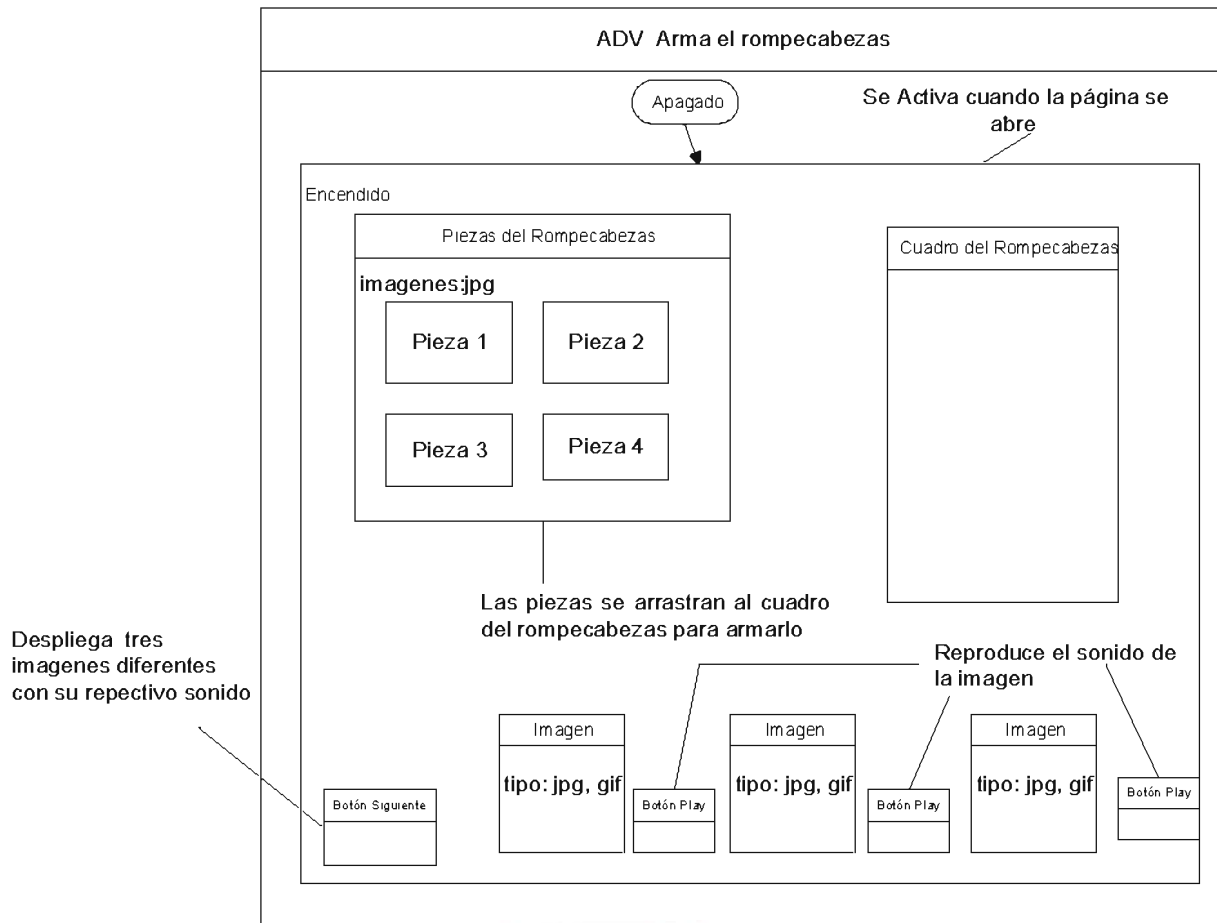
ADV Arma el rompecabezas

Apagado

Se Activa cuando la página se abre

Encendido

Piezas del Rompecabezas

imagenes:jpg

Pieza 1

Pieza 2

Pieza 3

Pieza 4

Cuadro del Rompecabezas

Las piezas se arrastran al cuadro del rompecabezas para armarlo

Despliega tres imagenes diferentes con su repectivo sonido

Reproduce el sonido de la imagen

Imagen

tipo: jpg, gif

Imagen

tipo: jpg, gif

Imagen

tipo: jpg, gif

Botón Siguiente

Botón Play

Botón Play

Botón Play